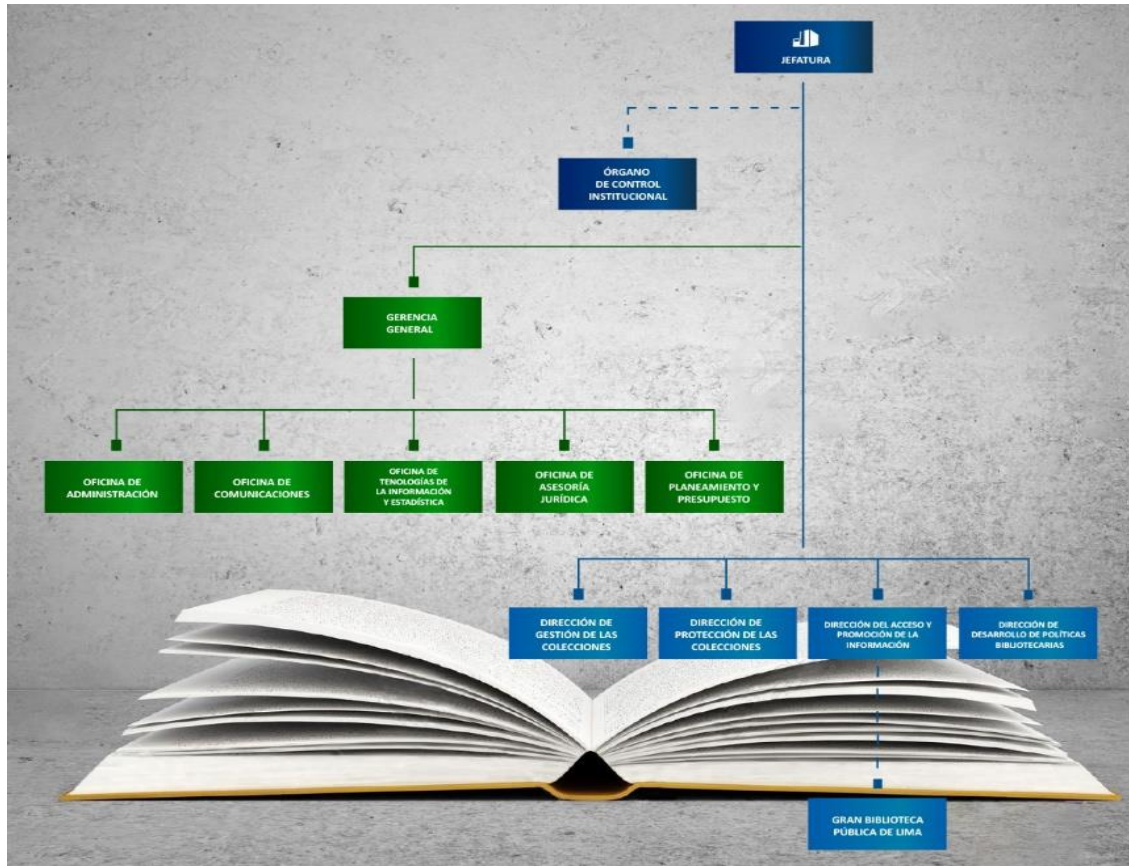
JEFATURA

ÓRGANO DE CONTROL INSTITUCIONAL

GERENCIA GENERAL

OFICINA DE ADMINISTRACIÓN

OFICINA DE COMUNICACIONES

OFICINA DE TENOLOGÍAS DE LA INFORMACIÓN Y ESTADÍSTICA

OFICINA DE ASESORÍA JURÍDICA

OFICINA DE PLANEAMIENTO Y PRESUPUESTO

DIRECCIÓN DE GESTIÓN DE LAS COLECCIONES

DIRECCIÓN DE PROTECCIÓN DE LAS COLECCIONES

DIRECCIÓN DEL ACCESO Y PROMOCIÓN DE LA INFORMACIÓN

DIRECCIÓN DE DESARROLLO DE POLÍTICAS BIBLIOTECARIAS

GRAN BIBLIOTECA PÚBLICA DE LIMA